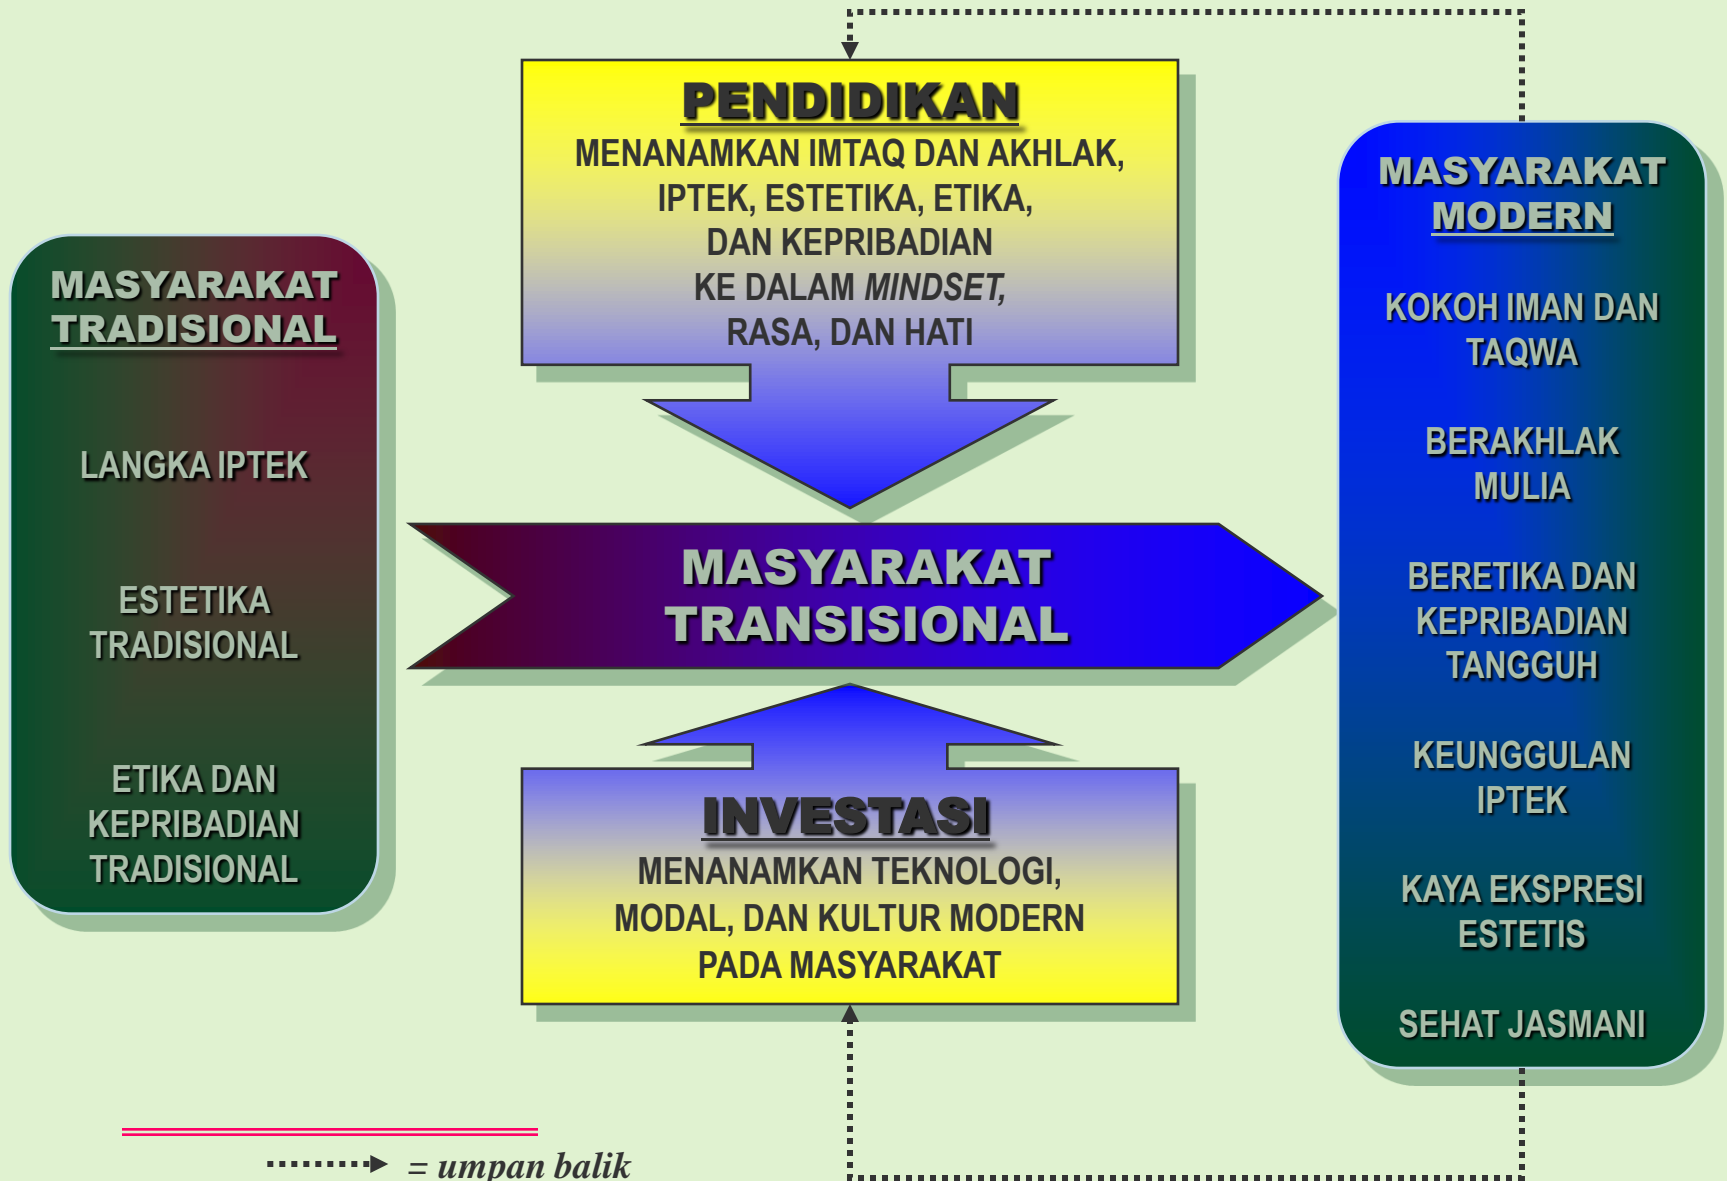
MASYARAKAT TRADISIONAL

LANGKA IPTEK

ESTETIKA TRADISIONAL

ETIKA DAN KEPRIBADIAN TRADISIONAL

PENDIDIKAN

MENANAMKAN IMTAQ DAN AKHLAK, IPTEK, ESTETIKA, ETIKA, DAN KEPRIBADIAN KE DALAM *MINDSET,* RASA, DAN HATI

MASYARAKAT TRANSISIONAL

INVESTASI

MENANAMKAN TEKNOLOGI, MODAL, DAN KULTUR MODERN PADA MASYARAKAT

MASYARAKAT MODERN

KOKOH IMAN DAN TAQWA

BERAKHLAK MULIA

BERETIKA DAN KEPRIBADIAN TANGGUH

KEUNGGULAN IPTEK

KAYA EKSPRESI ESTETIS

SEHAT JASMANI

= *umpan balik*